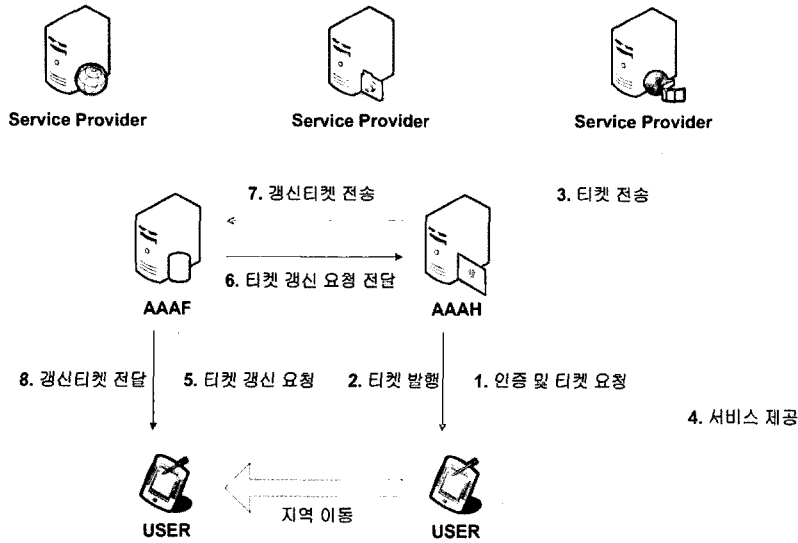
Service Provider

Service Provider

Service Provider

7. 갱신티켓 전송

3. 티켓 전송

6. 티켓 갱신 요청 전달

AAAF

AAAH

8. 갱신티켓 전달

5. 티켓 갱신 요청

2. 티켓 발행

1. 인증 및 티켓 요청

4. 서비스 제공

USER

지역 이동

USER